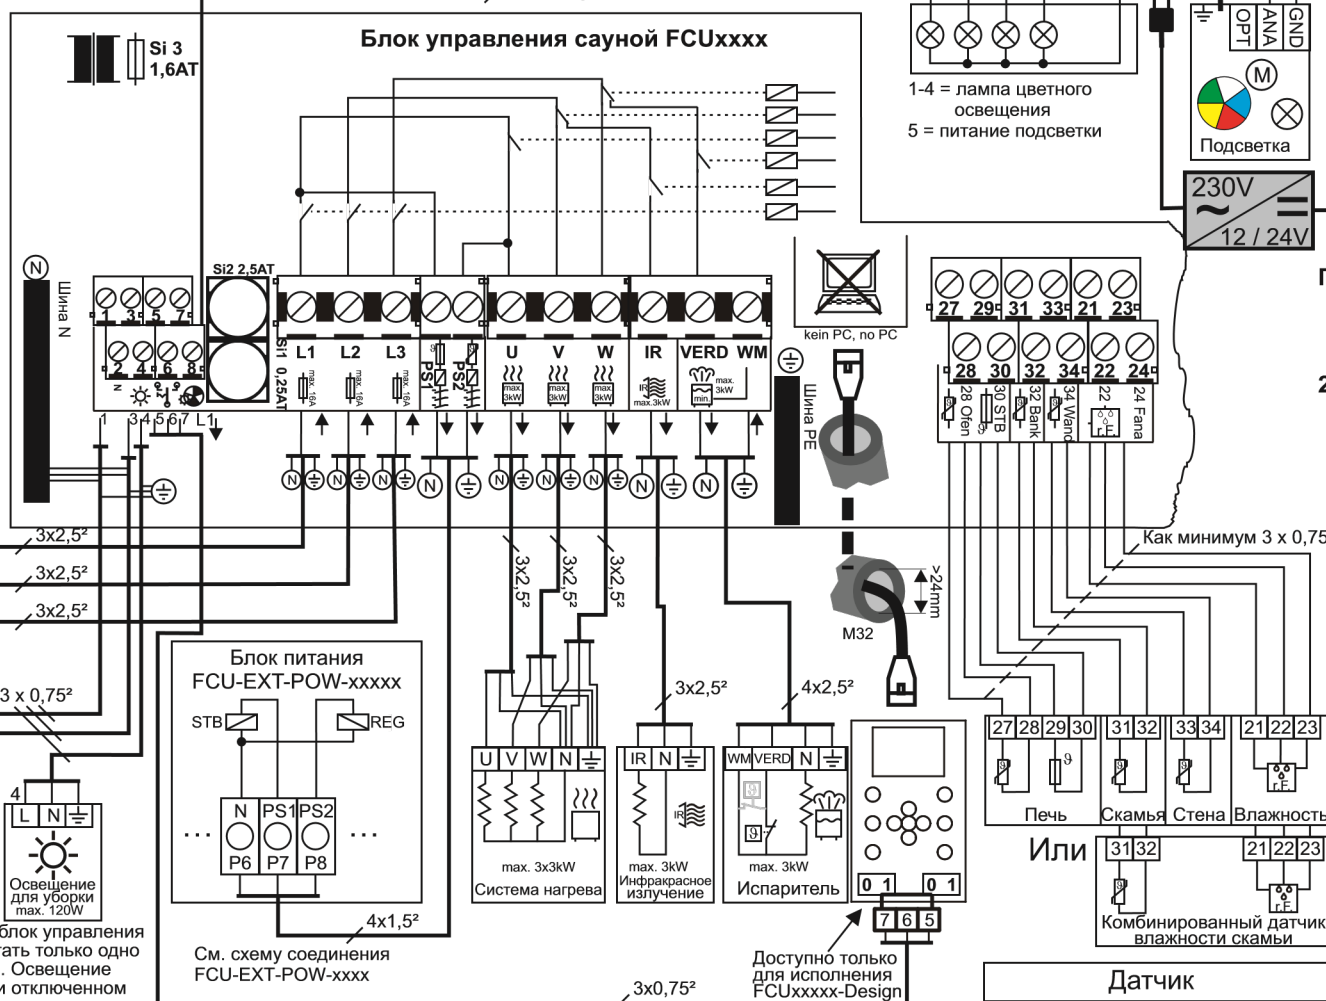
Si 3
1,6AT

Блок управления сауной FCUxxxx

1-4 = лампа цветного освещения
5 = питание подсветки

GND
ANA
OPT
M
Подсветка

230V
~
12 / 24V

Шина N
N
1 3 5 7
2 4 6 8
Si2 2,5AT
Si1 0,25AT
L1 L2 L3
max. 16A
PS1 PS2
U V W
max. 3kW
IR
max.3kW
VERD WM
max. 3kW
min.
kein PC, no PC
Шина PE
27 29 31 33 21 23
28 30 32 34 22 24
28 Ofen
30 STB
32 Bank
34 Wand
22
24 Fand
1 3 4 5 6 7 L1
3x2,5²
3x2,5²
3x2,5²
3x2,5²
3x2,5²
3x2,5²
Как минимум 3 x 0,75
>24mm
M32
3 x 0,75²
Блок питания
FCU-EXT-POW-xxxxx
STB
REG
N PS1 PS2
P6 P7 P8
... ...
3x2,5²
4x2,5²
U V W N
max. 3x3kW
Система нагрева
IR N
IR
max. 3kW
Инфракрасное излучение
WM VERD N
max. 3kW
Испаритель
0 1 0 1
7 6 5
27 28 29 30
31 32
33 34
21 22 23
Печь
Скамья
Стена
Влажность
Или
31 32
21 22 23
Комбинированный датчик влажности скамьи
4
L N
Освещение для уборки
max. 120W
блок управления
тать только одно
. Освещение
и отключенном
4x1,5²
См. схему соединения
FCU-EXT-POW-xxxx
3x0,75²
Доступно только для исполнения FCUxxxxx-Design
Датчик